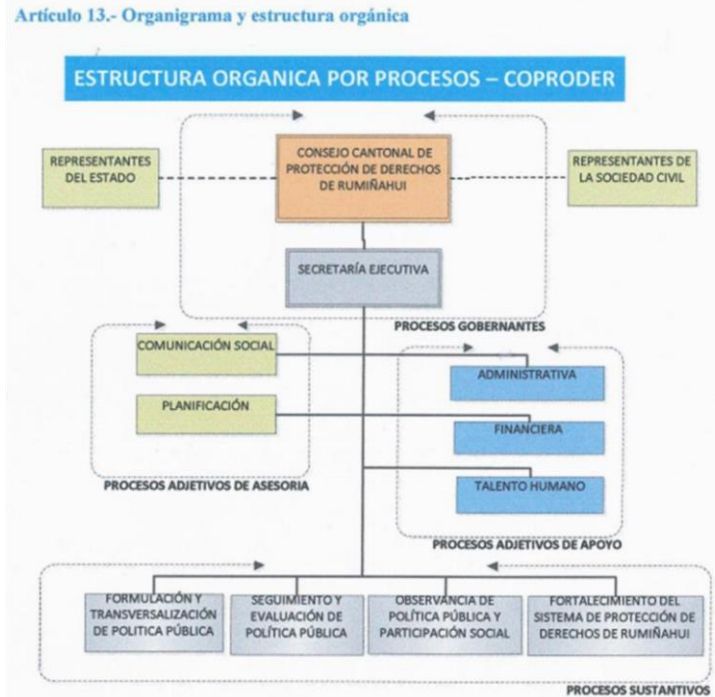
Artículo 13.- Organigrama y estructura orgánica

ESTRUCTURA ORGANICA POR PROCESOS – COPRODER

REPRESENTANTES DEL ESTADO

CONSEJO CANTONAL DE PROTECCIÓN DE DERECHOS DE RUMIÑAHUI

REPRESENTANTES DE LA SOCIEDAD CIVIL

SECRETARÍA EJECUTIVA

PROCESOS GOBERNANTES

COMUNICACIÓN SOCIAL

PLANIFICACIÓN

PROCESOS ADJETIVOS DE ASESORIA

ADMINISTRATIVA

FINANCIERA

TALENTO HUMANO

PROCESOS ADJETIVOS DE APOYO

FORMULACIÓN Y TRANSVERSALIZACIÓN DE POLITICA PÚBLICA

SEGUIMIENTO Y EVALUACIÓN DE POLÍTICA PÚBLICA

OBSERVANCIA DE POLÍTICA PÚBLICA Y PARTICIPACIÓN SOCIAL

FORTALECIMIENTO DEL SISTEMA DE PROTECCIÓN DE DERECHOS DE RUMIÑAHUI

PROCESOS SUSTANTIVOS